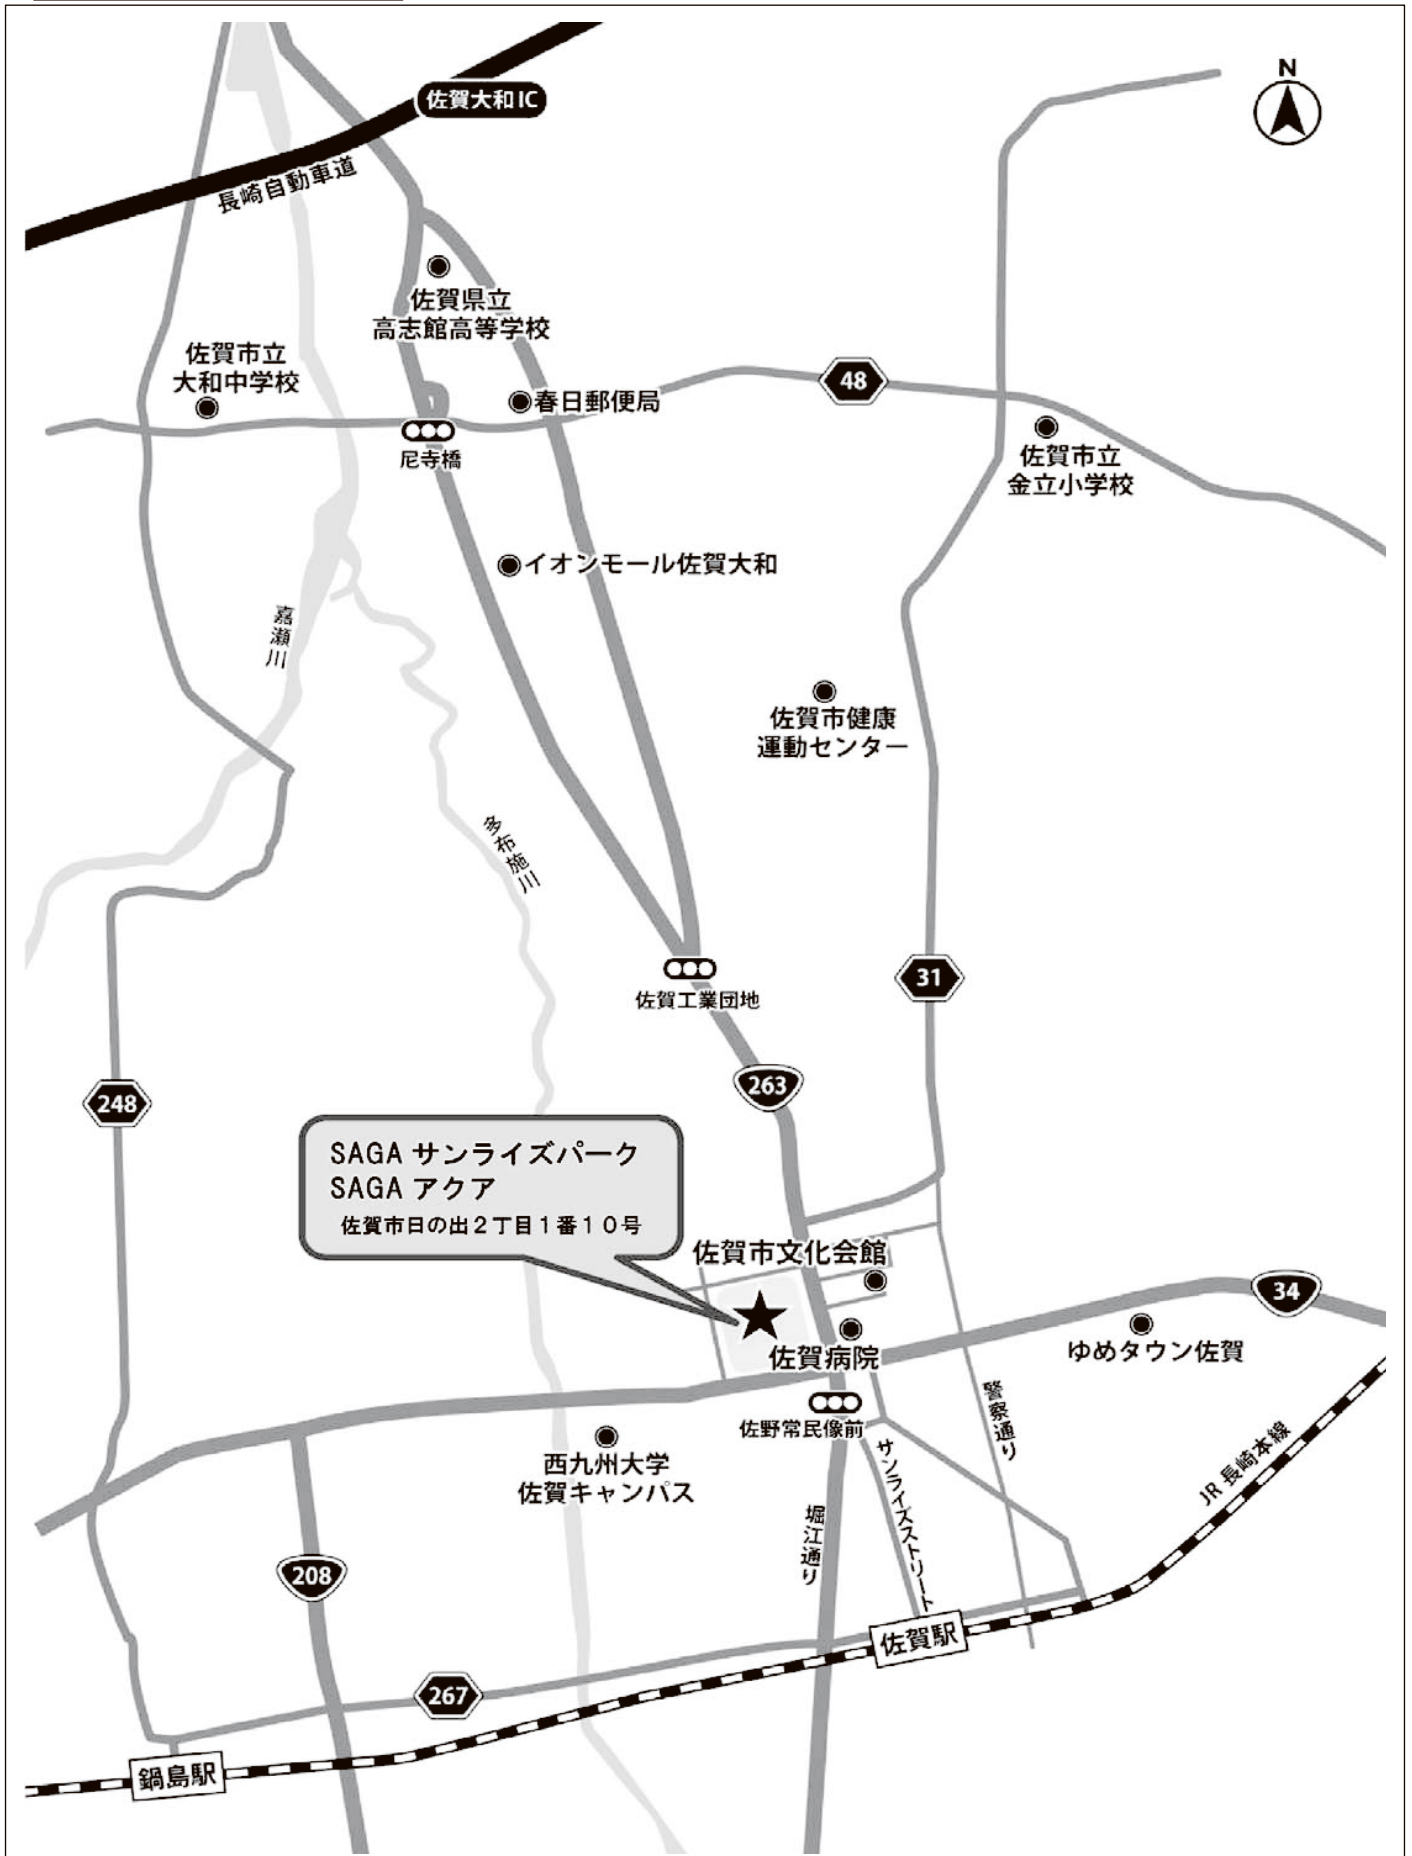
N

佐賀大和IC

長崎自動車道

佐賀県立
高志館高等学校

佐賀市立
大和中学校

春日郵便局

48

尼寺橋

佐賀市立
金立小学校

イオンモール佐賀大和

嘉瀬川

佐賀市健康
運動センター

多布施川

佐賀工業団地

31

263

248

SAGA サンライズパーク
SAGA アクア
佐賀市日の出２丁目１番１０号

佐賀市文化会館

34

佐賀病院

ゆめタウン佐賀

佐野常民像前

警察通り

西九州大学
佐賀キャンパス

サンライズストリート

JR 長崎本線

堀江通り

208

佐賀駅

267

鍋島駅